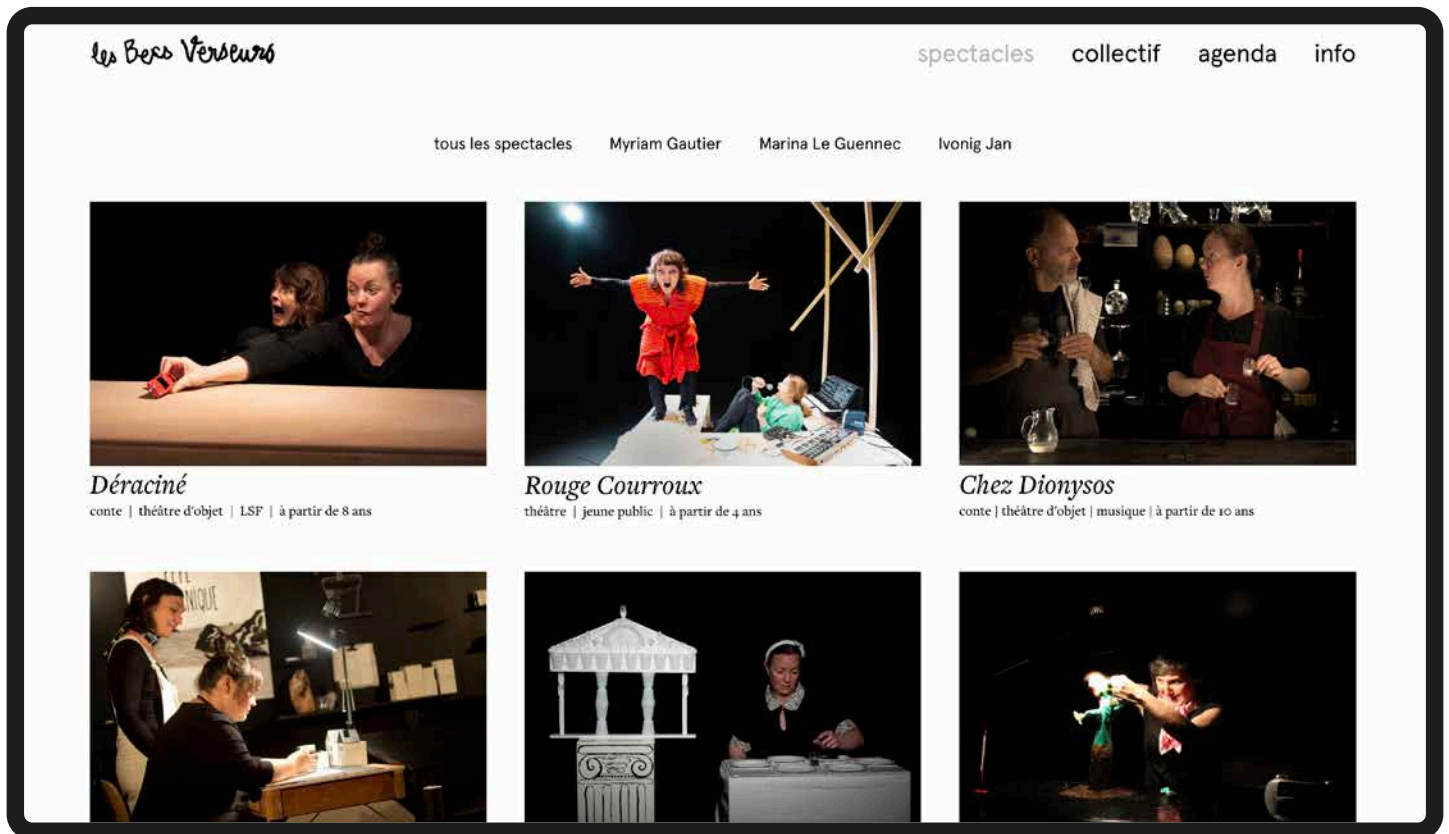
les Becs Verseurs

spectacles collectif agenda info

tous les spectacles Myriam Gautier Marina Le Guennec Ivonig Jan

Déraciné
conte | théâtre d'objet | LSF | à partir de 8 ans

Rouge Courroux
théâtre | jeune public | à partir de 4 ans

Chez Dionysos
conte | théâtre d'objet | musique | à partir de 10 ans